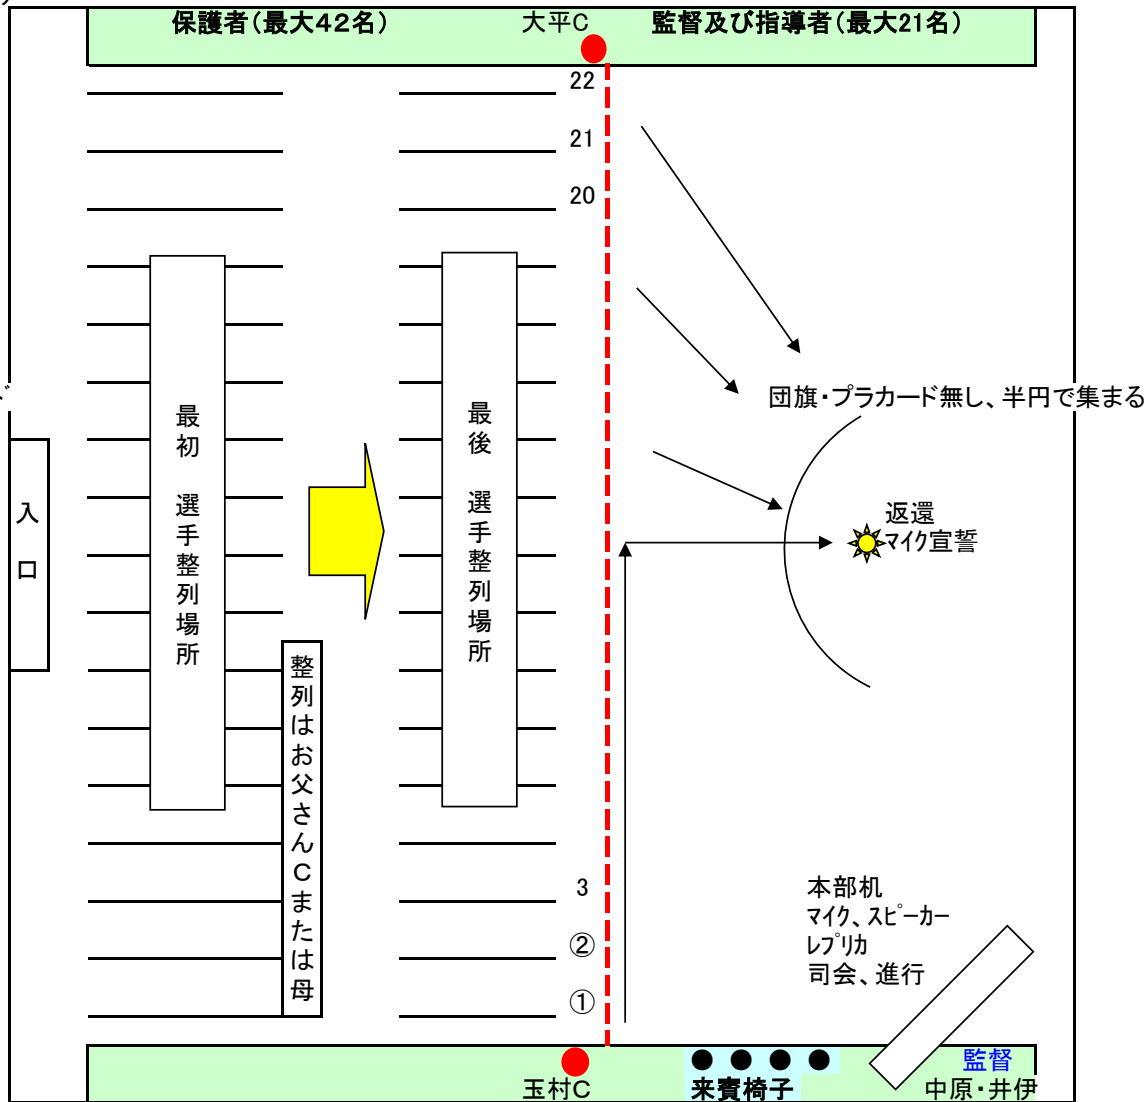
保護者(最大42名)

大平C

監督及び指導者(最大21名)

22

21

20

最初　選手整列場所

最後　選手整列場所

入口

整列はお父さんCまたは母

団旗・プラカード無し、半円で集まる

返還
マイク宣誓

3

②

①

本部机
マイク、スピーカー
レプリカ
司会、進行

玉村C

来賓椅子

監督
中原・井伊